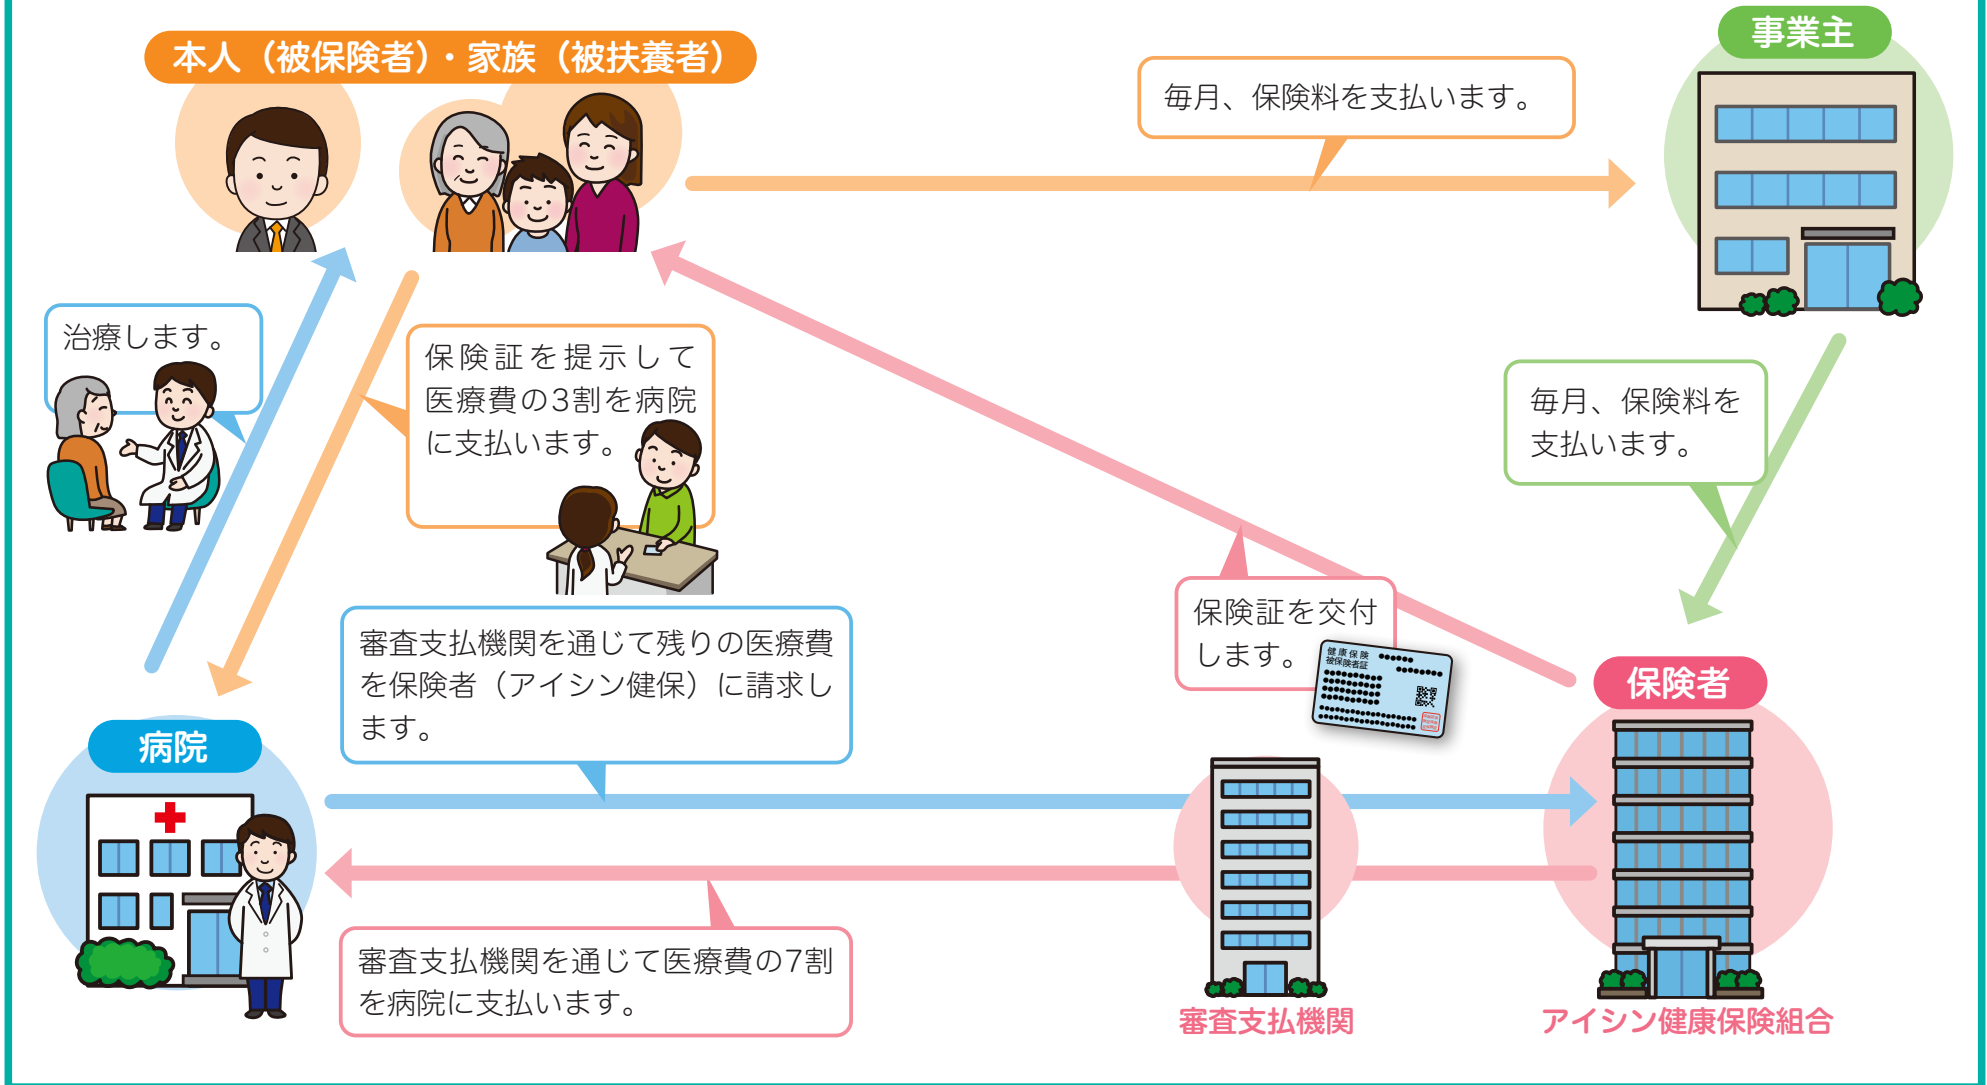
本人（被保険者）・家族（被扶養者）

毎月、保険料を支払います。

事業主

治療します。

保険証を提示して医療費の3割を病院に支払います。

毎月、保険料を支払います。

保険証を交付します。

健康保険
被保険者証

審査支払機関を通じて残りの医療費を保険者（アイシン健保）に請求します。

保険者

病院

審査支払機関を通じて医療費の7割を病院に支払います。

審査支払機関

アイシン健康保険組合